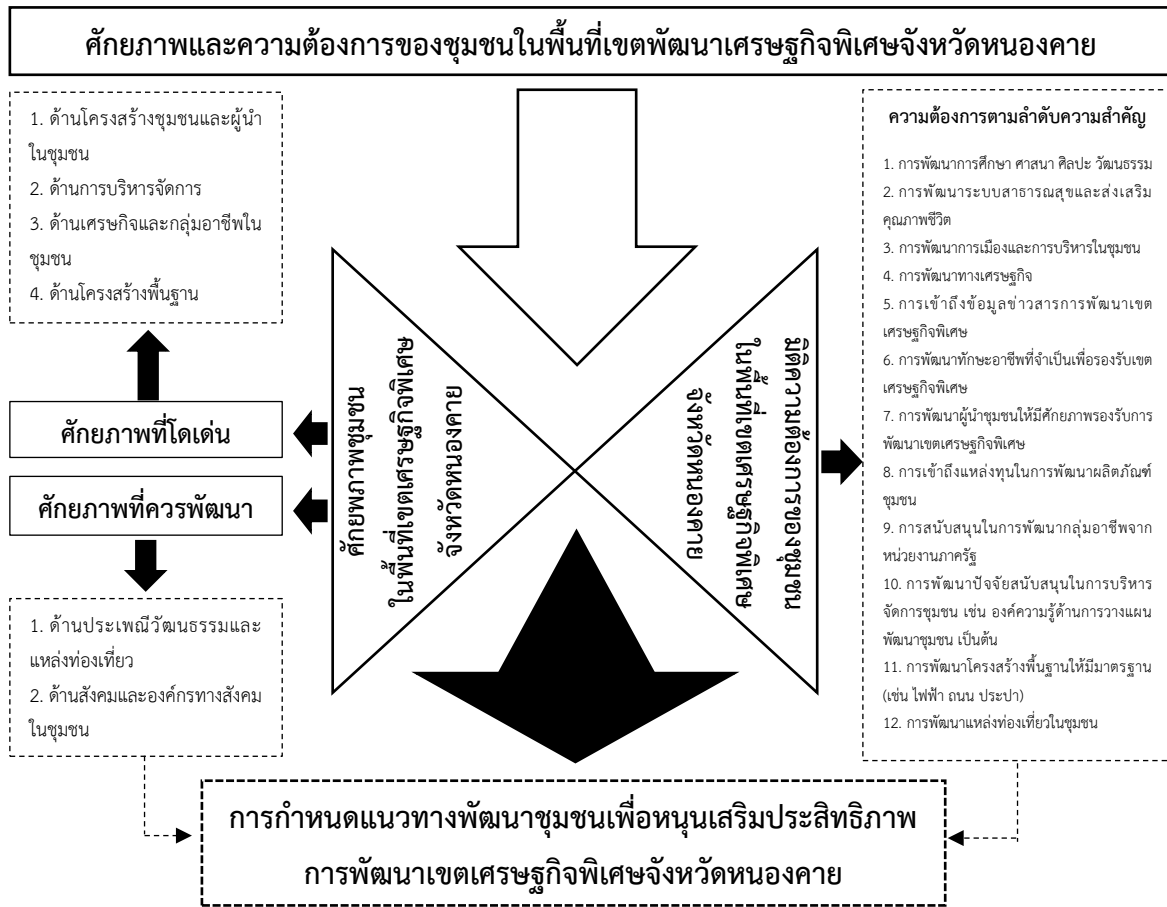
ศักยภาพและความต้องการของชุมชนในพื้นที่เขตพัฒนาเศรษฐกิจพิเศษจังหวัดหนองคาย

1. ด้านโครงสร้างชุมชนและผู้นำในชุมชน
2. ด้านการบริหารจัดการ
3. ด้านเศรษกิจและกลุ่มอาชีพในชุมชน
4. ด้านโครงสร้างพื้นฐาน

ศักยภาพที่โดดเด่น

ศักยภาพที่ควรพัฒนา

1. ด้านประเพณีวัฒนธรรมและแหล่งท่องเที่ยว
2. ด้านสังคมและองค์กรทางสังคมในชุมชน

ศักยภาพชุมชน ในพื้นที่เขตเศรษฐกิจพิเศษ จังหวัดหนองคาย

ความต้องการของชุมชน ในพื้นที่เขตเศรษฐกิจพิเศษ จังหวัดหนองคาย

ความต้องการตามลำดับความสำคัญ
1. การพัฒนาการศึกษา ศาสนา ศิลปะ วัฒนธรรม
2. การพัฒนาระบบสาธารณสุขและส่งเสริมคุณภาพชีวิต
3. การพัฒนาการเมืองและการบริหารในชุมชน
4. การพัฒนาทางเศรษฐกิจ
5. การเข้าถึงข้อมูลข่าวสารการพัฒนาเขตเศรษฐกิจพิเศษ
6. การพัฒนาทักษะอาชีพที่จำเป็นเพื่อรองรับเขตเศรษฐกิจพิเศษ
7. การพัฒนาผู้นำชุมชนให้มีศักยภาพรองรับการพัฒนาเขตเศรษฐกิจพิเศษ
8. การเข้าถึงแหล่งทุนในการพัฒนาผลิตภัณฑ์ชุมชน
9. การสนับสนุนในการพัฒนากลุ่มอาชีพจากหน่วยงานภาครัฐ
10. การพัฒนาปัจจัยสนับสนุนในการบริหารจัดการชุมชน เช่น องค์ความรู้ด้านการวางแผนพัฒนาชุมชน เป็นต้น
11. การพัฒนาโครงสร้างพื้นฐานให้มีมาตรฐาน (เช่น ไฟฟ้า ถนน ประปา)
12. การพัฒนาแหล่งท่องเที่ยวในชุมชน

การกำหนดแนวทางพัฒนาชุมชนเพื่อหนุนเสริมประสิทธิภาพ การพัฒนาเขตเศรษฐกิจพิเศษจังหวัดหนองคาย